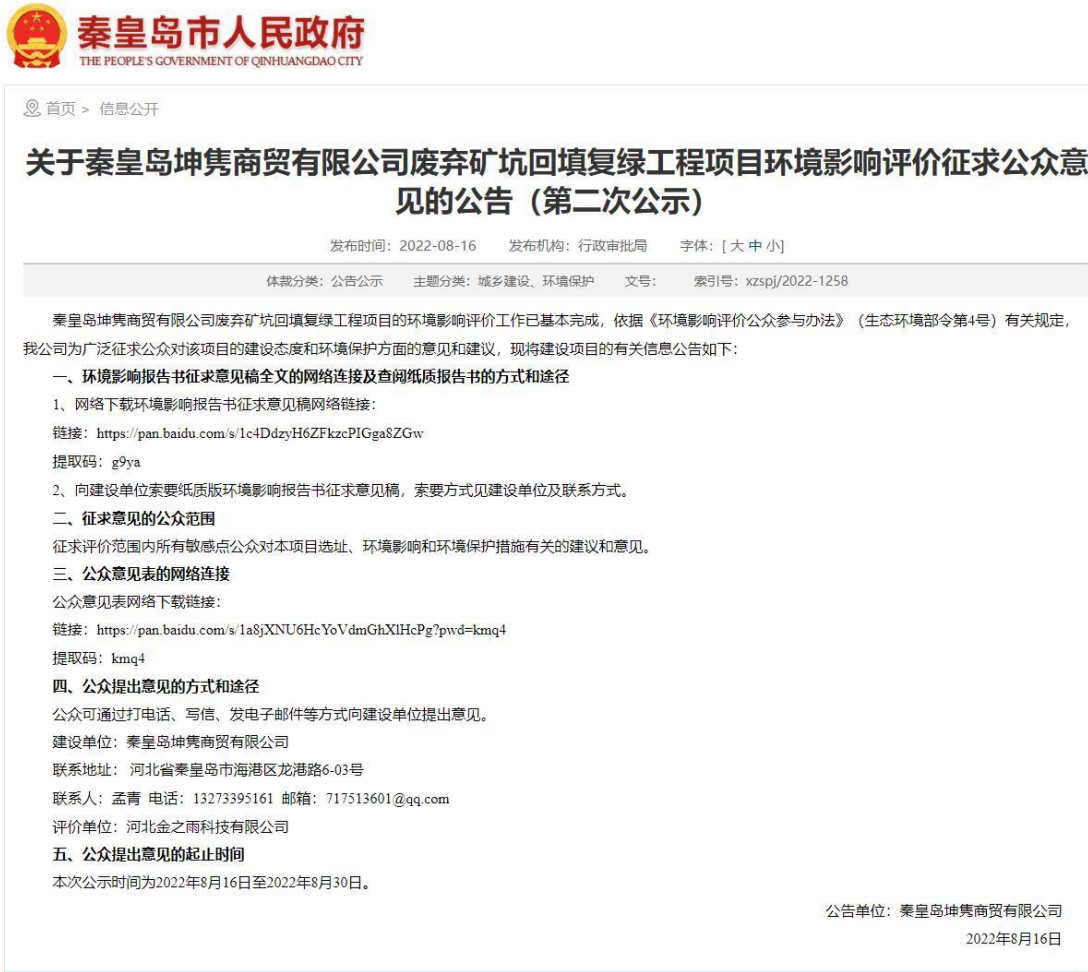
秦皇岛市人民政府
THE PEOPLE'S GOVERNMENT OF QINHUANGDAO CITY

首页 > 信息公开

关于秦皇岛坤隽商贸有限公司废弃矿坑回填复绿工程项目环境影响评价征求公众意见的公告（第二次公示）

发布时间：2022-08-16 发布机构：行政审批局 字体：[ 大 中 小]

体裁分类：公告公示 主题分类：城乡建设、环境保护 文号： 索引号：xzspj/2022-1258

秦皇岛坤隽商贸有限公司废弃矿坑回填复绿工程项目的环境影响评价工作已基本完成，依据《环境影响评价公众参与办法》（生态环境部令第4号）有关规定，我公司为广泛征求公众对该项目的建设态度和环境保护方面的意见和建议，现将建设项目的有关信息公告如下：

一、环境影响报告书征求意见稿全文的网络连接及查阅纸质报告书的方式和途径

1、网络下载环境影响报告书征求意见稿网络链接：

链接：https://pan.baidu.com/s/1c4DdzyH6ZFkzcPIGga8ZGw

提取码：g9ya

2、向建设单位索要纸质版环境影响报告书征求意见稿，索要方式见建设单位及联系方式。

二、征求意见的公众范围

征求评价范围内所有敏感点公众对本项目选址、环境影响和环境保护措施有关的建议和意见。

三、公众意见表的网络连接

公众意见表网络下载链接：

链接：https://pan.baidu.com/s/1a8jXNU6HcYoVdmGhXlHcPg?pwd=kmq4

提取码：kmq4

四、公众提出意见的方式和途径

公众可通过打电话、写信、发电子邮件等方式向建设单位提出意见。

建设单位：秦皇岛坤隽商贸有限公司

联系地址：河北省秦皇岛市海港区龙港路6-03号

联系人：孟青 电话：13273395161 邮箱：717513601@qq.com

评价单位：河北金之雨科技有限公司

五、公众提出意见的起止时间

本次公示时间为2022年8月16日至2022年8月30日。

公告单位：秦皇岛坤隽商贸有限公司

2022年8月16日